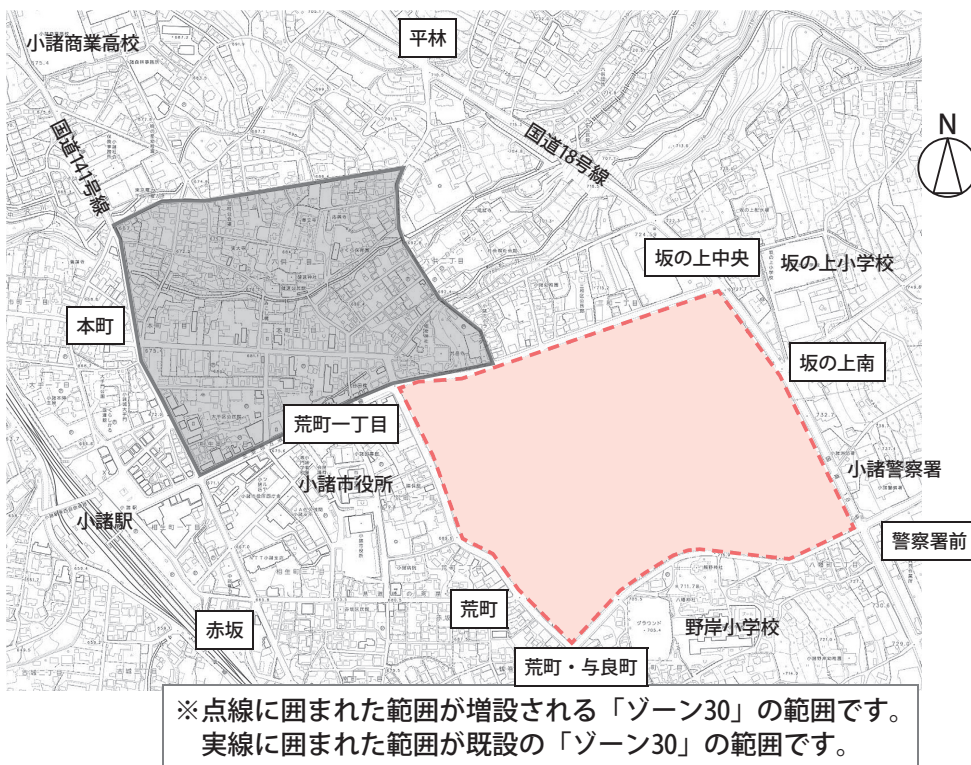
小諸商業高校

平林

国道141号線

国道18号線

N

坂の上中央

坂の上小学校

本町

坂の上南

荒町一丁目

小諸警察署

小諸市役所

警察署前

小諸駅

荒町

赤坂

野岸小学校

荒町・与良町

※点線に囲まれた範囲が増設される「ゾーン30」の範囲です。
実線に囲まれた範囲が既設の「ゾーン30」の範囲です。